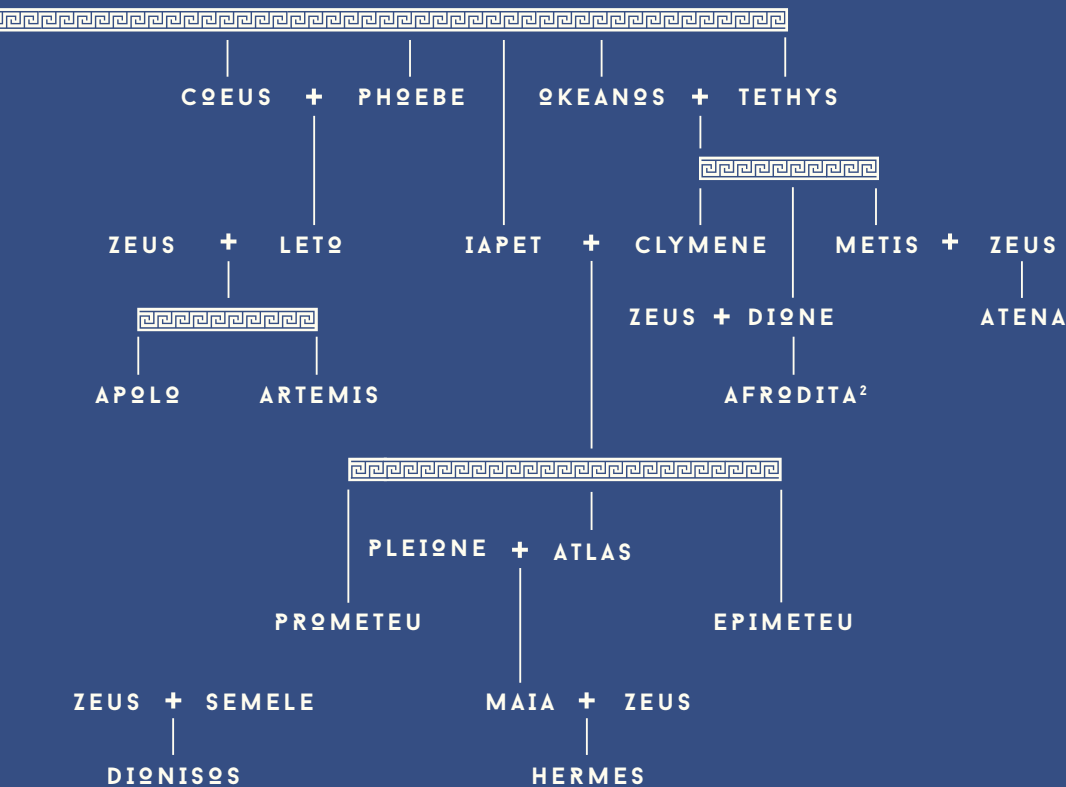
COEUS + PHOEBE

OKEANOS + TETHYS

ZEUS + LETO

IAPET + CLYMENE

METIS + ZEUS

ZEUS + DIONE

ATENA

APOLO

ARTEMIS

AFRODITA²

PLEIONE + ATLAS

PROMETEU

EPIMETEU

ZEUS + SEMELE

MAIA + ZEUS

DIONISOS

HERMES